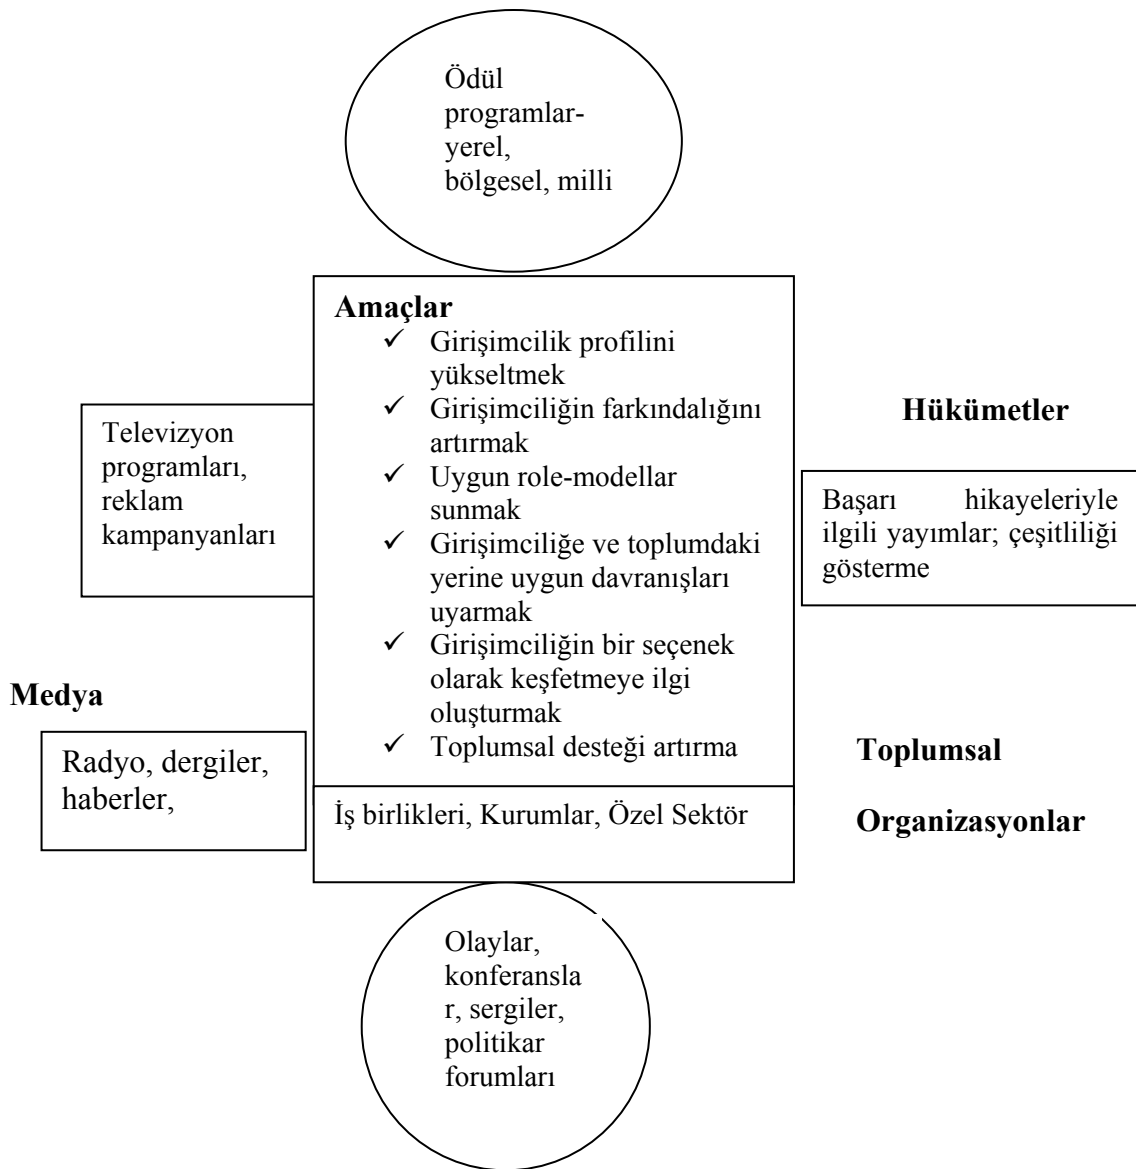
Ödül programlar-yerel, bölgesel, milli

Amaçlar
✓ Girişimcilik profilini yükseltmek
✓ Girişimciliğin farkındalığını artırmak
✓ Uygun role-modellar sunmak
✓ Girişimciliğe ve toplumdaki yerine uygun davranışları uyarmak
✓ Girişimciliğin bir seçenek olarak keşfetmeye ilgi oluşturmak
✓ Toplumsal desteği artırma

İş birlikleri, Kurumlar, Özel Sektör

Televizyon programları, reklam kampanyanları

Hükümetler

Başarı hikayeleriyle ilgili yayımlar; çeşitliliği gösterme

Medya

Radyo, dergiler, haberler,

Toplumsal

Organizasyonlar

Olaylar, konferanslar, sergiler, politikar forumları